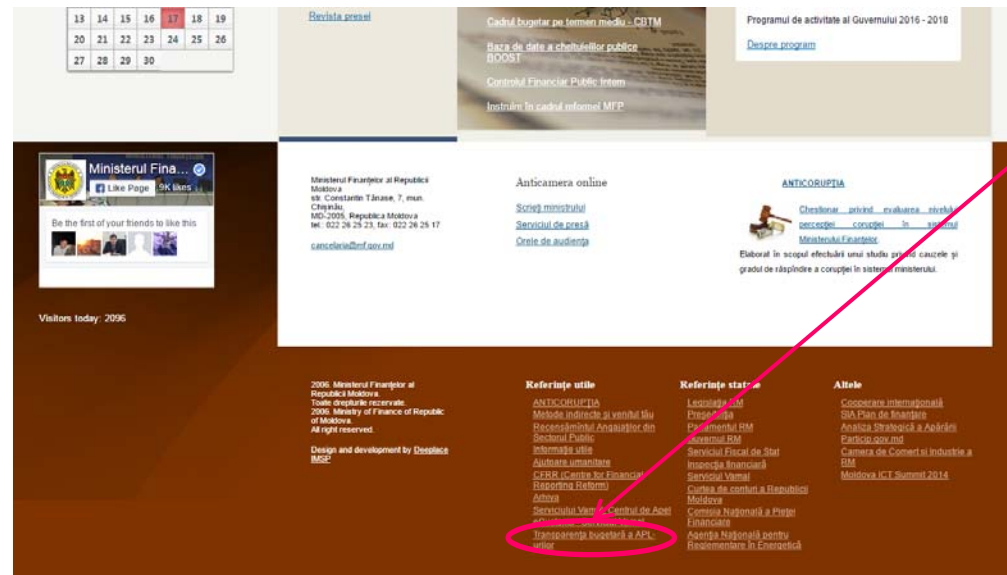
| 13 | 14 | 15 | 16 | 17 | 18 | 19 |
|---|---|---|---|---|---|---|
| 20 | 21 | 22 | 23 | 24 | 25 | 26 |
| 27 | 28 | 29 | 30 | | | |

Revista presei

Cadrul bugetar pe termen mediu - CBTM

Baza de date a cheltuielilor publice BOOST

Controlul Financiar Public Intern

Instruiri în cadrul reformei MFP

Programul de activitate al Guvernului 2016 - 2018

Despre program

Ministerul Fina...

Like Page 9K likes

Be the first of your friends to like this

Visitors today: 2096

Ministerul Finanțelor al Republicii Moldova
str. Constantin Tănase, 7, mun. Chișinău,
MD-2005, Republica Moldova
tel.: 022 26 25 23, fax: 022 26 26 17

cancelaria@mf.gov.md

Anticamera online

Scrieți ministrului
Serviciul de presă
Orele de audiență

ANTICORUPȚIA

Chestionar privind evaluarea nivelului percepției corupției în sistemul Ministerului Finanțelor

Elaborat în scopul efectuării unui studiu privind cauzele și gradul de răspîndire a corupției în sistemul ministerului.

2006. Ministerul Finanțelor al Republicii Moldova.
Toate drepturile rezervate.
2006. Ministry of Finance of Republic of Moldova.
All right reserved.

Design and development by Deeplace IMSP

Referințe utile

ANTICORUPȚIA
Metode indirecte și venitul tău
Recensămîntul Angajaților din Sectorul Public
Informații utile
Ajutoare umanitare
CFRR (Centre for Financial Reporting Reform)
Arhiva
Serviciului Vamal: Centrul de Apel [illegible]
Transparența bugetară a APL-urilor

Referințe statale

Legislația RM
Președinția
Parlamentul RM
Guvernul RM
Serviciul Fiscal de Stat
Inspecția financiară
Serviciul Vamal
Curtea de conturi a Republicii Moldova
Comisia Națională a Pieței Financiare
Agenția Națională pentru Reglementare în Energetică

Altele

Cooperare internațională
SIA Plan de finanțare
Analiza Strategică a Apărării
Particip.gov.md
Camera de Comerț și Industrie a RM
Moldova ICT Summit 2014